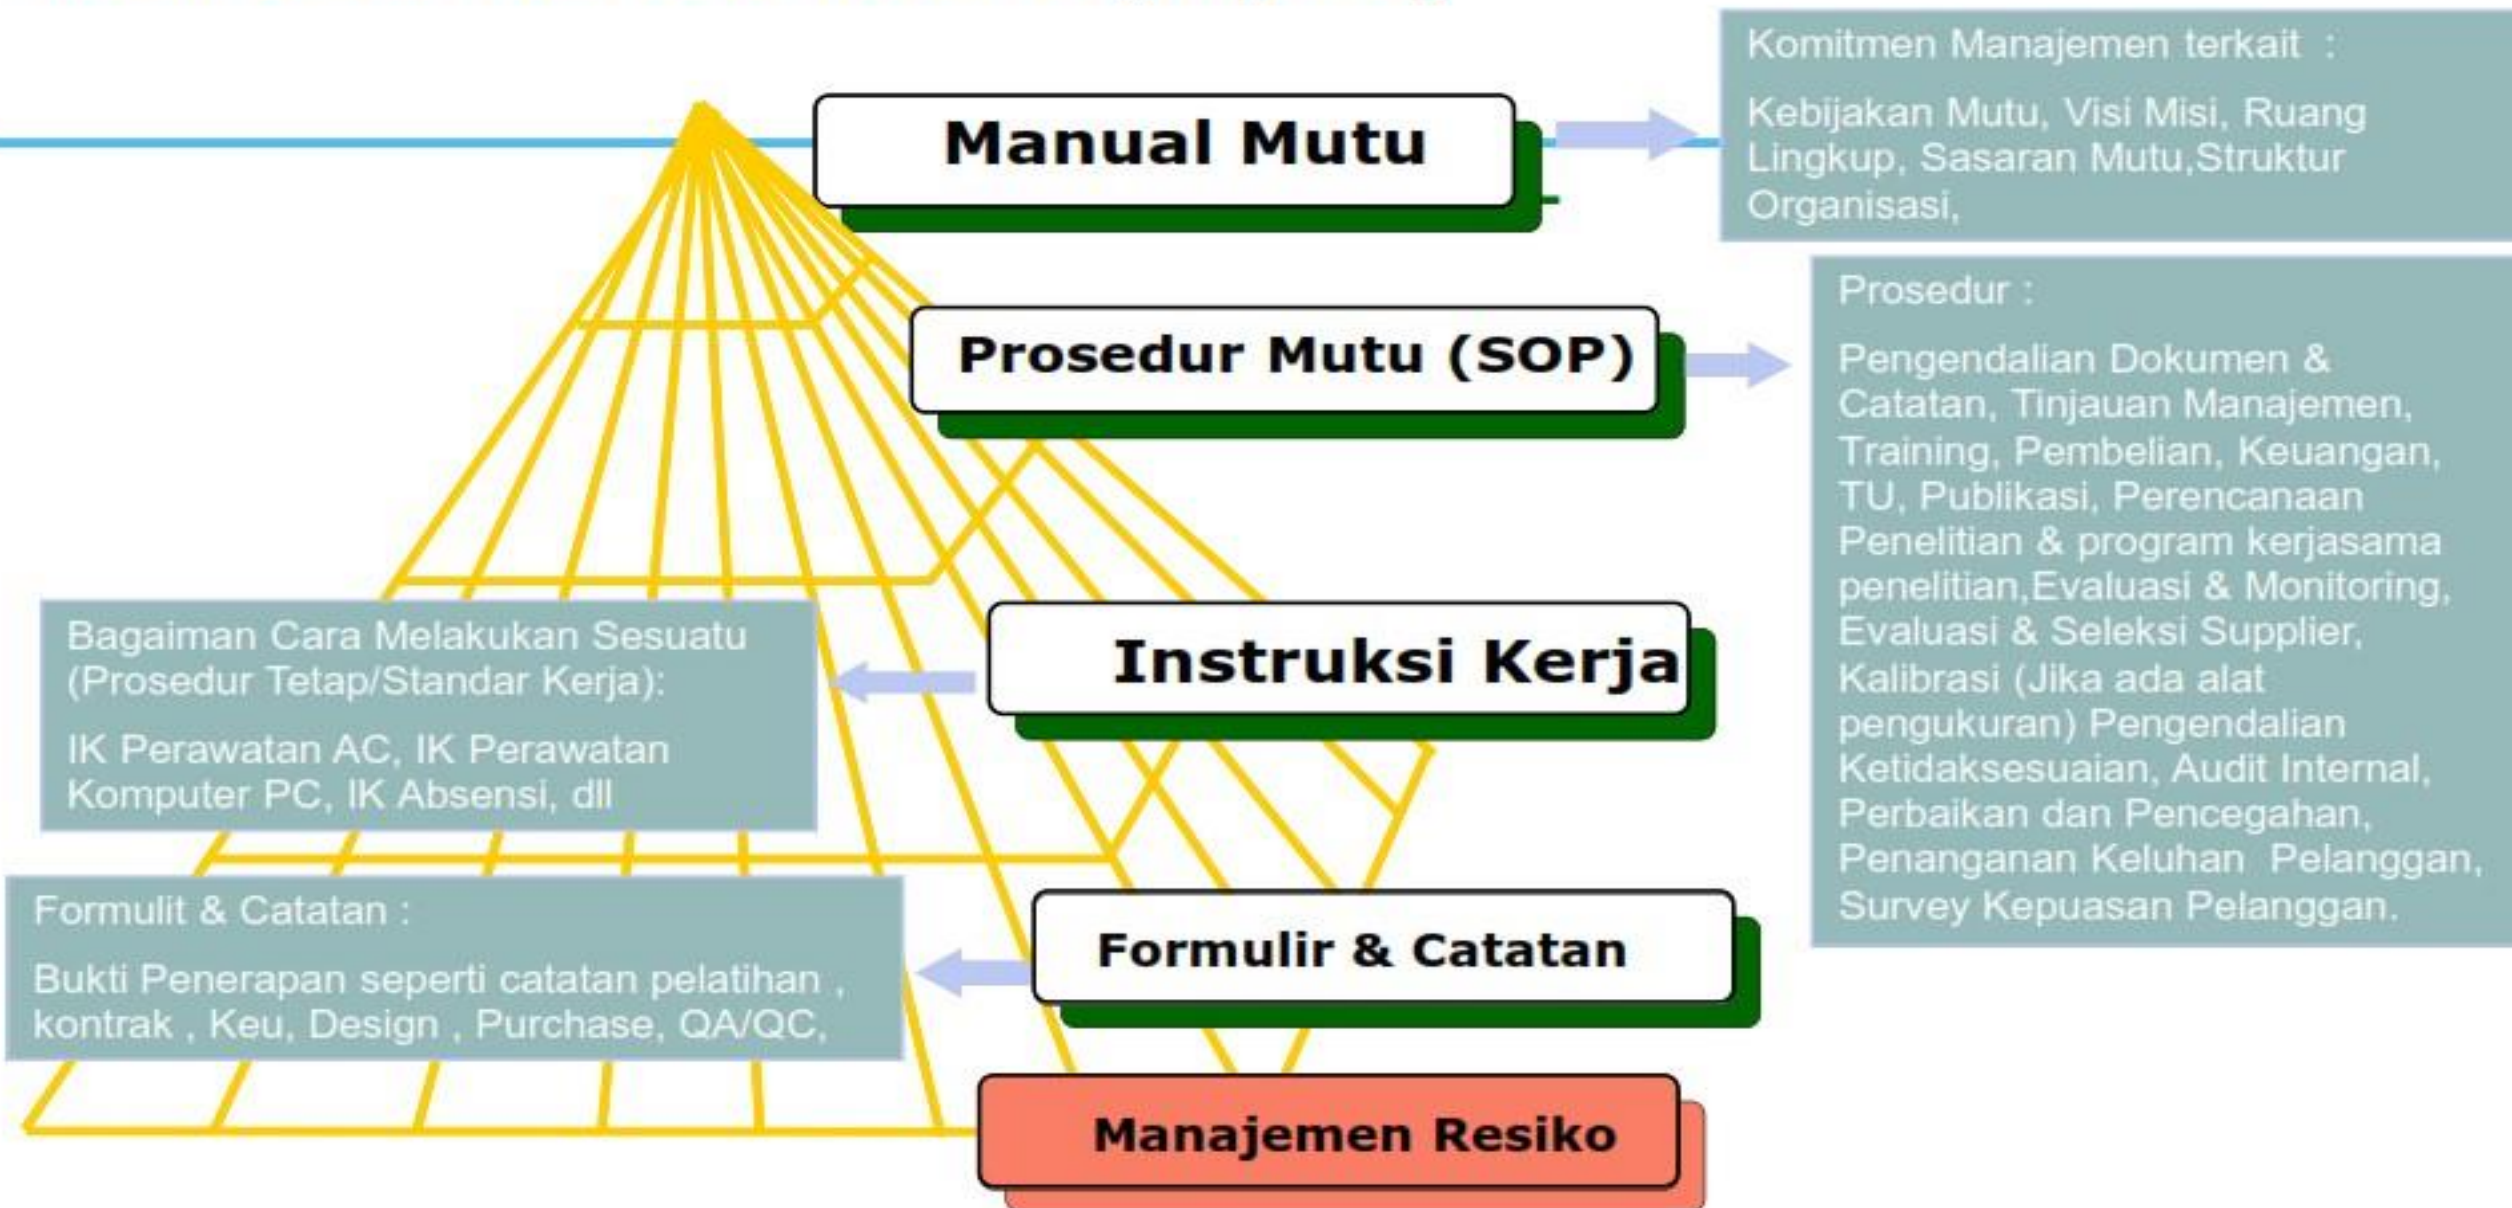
Manual Mutu

Komitmen Manajemen terkait :

Kebijakan Mutu, Visi Misi, Ruang Lingkup, Sasaran Mutu,Struktur Organisasi,

Prosedur Mutu (SOP)

Prosedur :

Pengendalian Dokumen & Catatan, Tinjauan Manajemen, Training, Pembelian, Keuangan, TU, Publikasi, Perencanaan Penelitian & program kerjasama penelitian,Evaluasi & Monitoring, Evaluasi & Seleksi Supplier, Kalibrasi (Jika ada alat pengukuran) Pengendalian Ketidaksesuaian, Audit Internal, Perbaikan dan Pencegahan, Penanganan Keluhan Pelanggan, Survey Kepuasan Pelanggan.

Bagaiman Cara Melakukan Sesuatu (Prosedur Tetap/Standar Kerja):

IK Perawatan AC, IK Perawatan Komputer PC, IK Absensi, dll

Instruksi Kerja

Formulit & Catatan :

Bukti Penerapan seperti catatan pelatihan , kontrak , Keu, Design , Purchase, QA/QC,

Formulir & Catatan

Manajemen Resiko